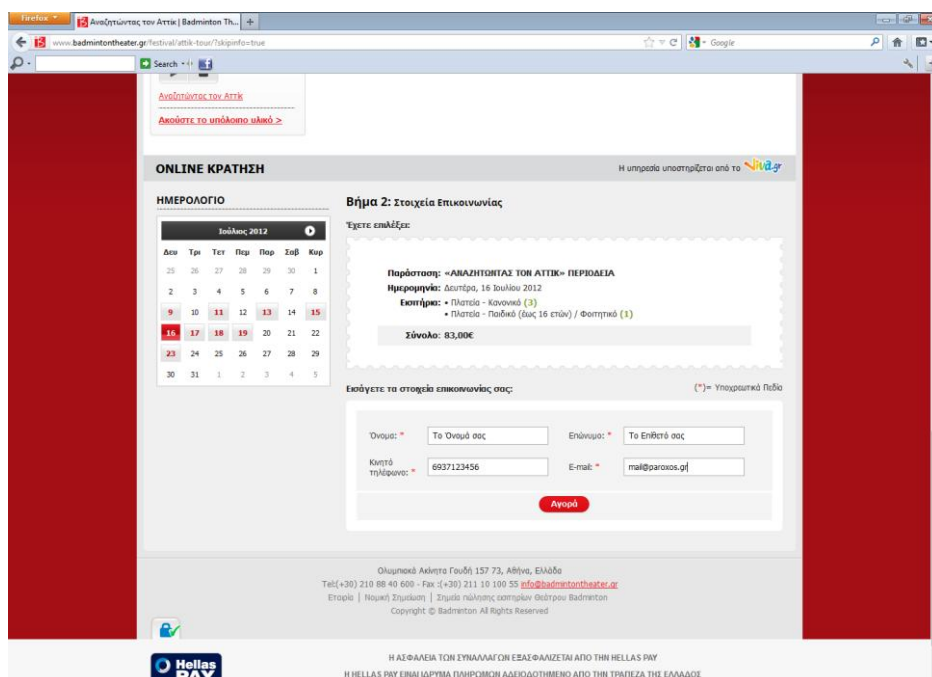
Firefox | Αναζητώντας τον Αττίκ | Badminton Th... | +

www.badmintontheater.gr/festival/attik-tour/?skipinfo=true

Google

Search

Αναζητώντας τον Αττίκ

Ακούστε το υπόλοιπο υλικό >

ONLINE ΚΡΑΤΗΣΗ

Η υπηρεσία υποστηρίζεται από το viva.gr

ΗΜΕΡΟΛΟΓΙΟ

Ιούλιος 2012

| Δευ | Τρι | Τετ | Πεμ | Παρ | Σαβ | Κυρ |
|---|---|---|---|---|---|---|
| 25 | 26 | 27 | 28 | 29 | 30 | 1 |
| 2 | 3 | 4 | 5 | 6 | 7 | 8 |
| 9 | 10 | 11 | 12 | 13 | 14 | 15 |
| 16 | 17 | 18 | 19 | 20 | 21 | 22 |
| 23 | 24 | 25 | 26 | 27 | 28 | 29 |
| 30 | 31 | 1 | 2 | 3 | 4 | 5 |

Βήμα 2: Στοιχεία Επικοινωνίας

Έχετε επιλέξει:

Παράσταση: «ΑΝΑΖΗΤΩΝΤΑΣ ΤΟΝ ΑΤΤΙΚ» ΠΕΡΙΟΔΕΙΑ
Ημερομηνία: Δευτέρα, 16 Ιουλίου 2012
Εισιτήρια: • Πλατεία - Κανονικό (3)
• Πλατεία - Παιδικό (έως 16 ετών) / Φοιτητικό (1)

Σύνολο: 83,00€

Εισάγετε τα στοιχεία επικοινωνίας σας:

(*)= Υποχρεωτικά Πεδία

Όνομα: * Το Όνομά σας
Επώνυμο: * Το Επίθετό σας
Κινητό τηλέφωνο: * 6937123456
E-mail: * mail@paroxos.gr

Αγορά

Ολυμπιακό Ακίνητο Γουδή 157 73, Αθήνα, Ελλάδα
Tel:(+30) 210 88 40 600 - Fax :(+30) 211 10 100 55 info@badmintontheater.gr
Εταιρία | Νομική Σημείωση | Σημεία πώλησης εισιτηρίων Θεάτρου Badminton
Copyright © Badminton All Rights Reserved

Hellas PAY

Η ΑΣΦΑΛΕΙΑ ΤΩΝ ΣΥΝΑΛΛΑΓΩΝ ΕΞΑΣΦΑΛΙΖΕΤΑΙ ΑΠΟ ΤΗΝ HELLAS PAY
Η HELLAS PAY ΕΙΝΑΙ ΙΔΡΥΜΑ ΠΛΗΡΩΜΩΝ ΑΔΕΙΟΔΟΤΗΜΕΝΟ ΑΠΟ ΤΗΝ ΤΡΑΠΕΖΑ ΤΗΣ ΕΛΛΑΔΟΣ